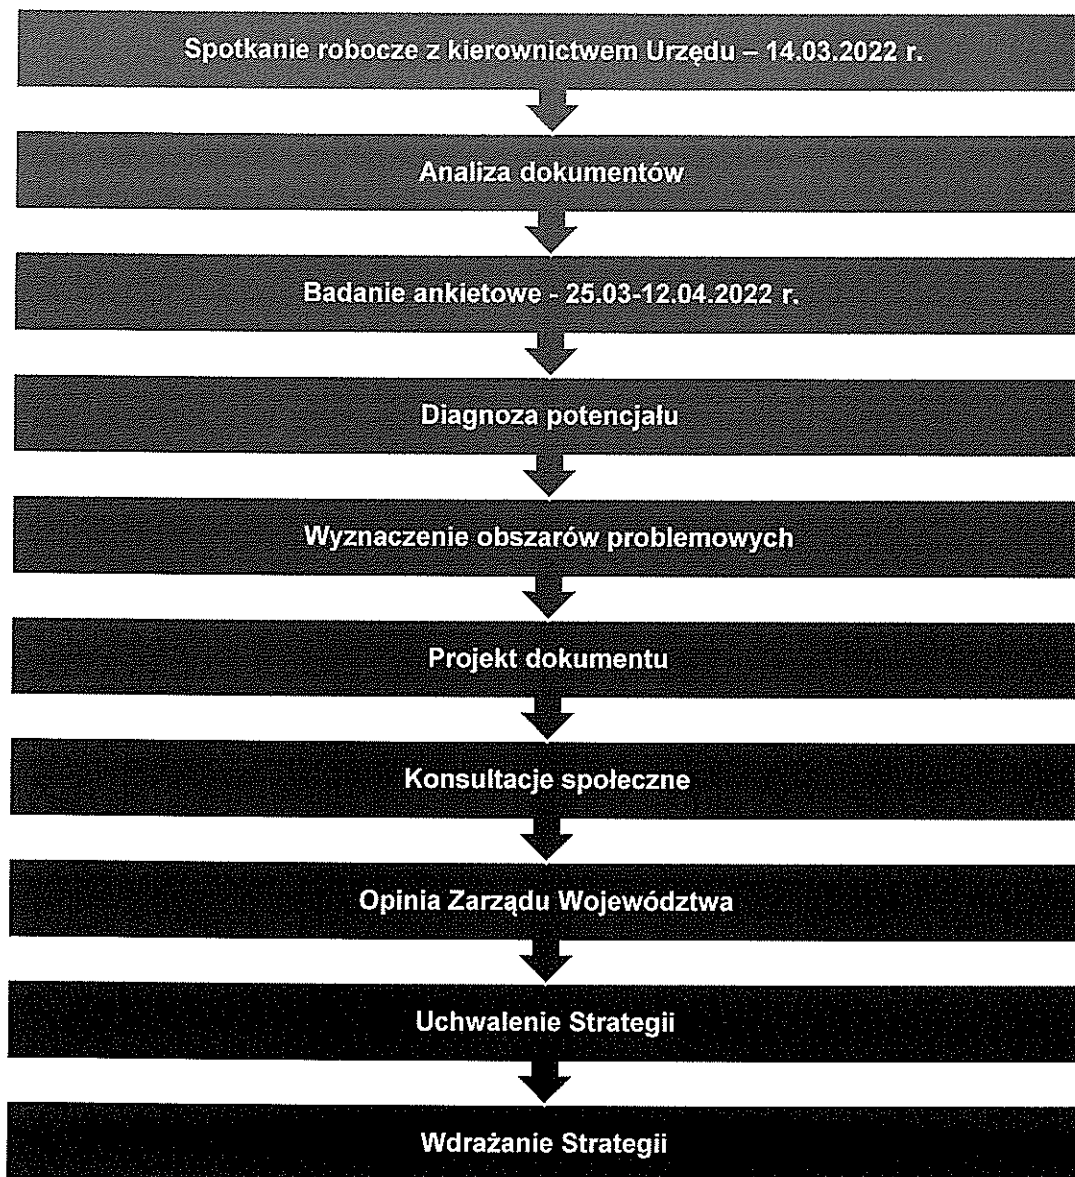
Spotkanie robocze z kierownictwem Urzędu – 14.03.2022 r.

Analiza dokumentów

Badanie ankietowe - 25.03-12.04.2022 r.

Diagnoza potencjału

Wyznaczenie obszarów problemowych

Projekt dokumentu

Konsultacje społeczne

Opinia Zarządu Województwa

Uchwalenie Strategii

Wdrażanie Strategii